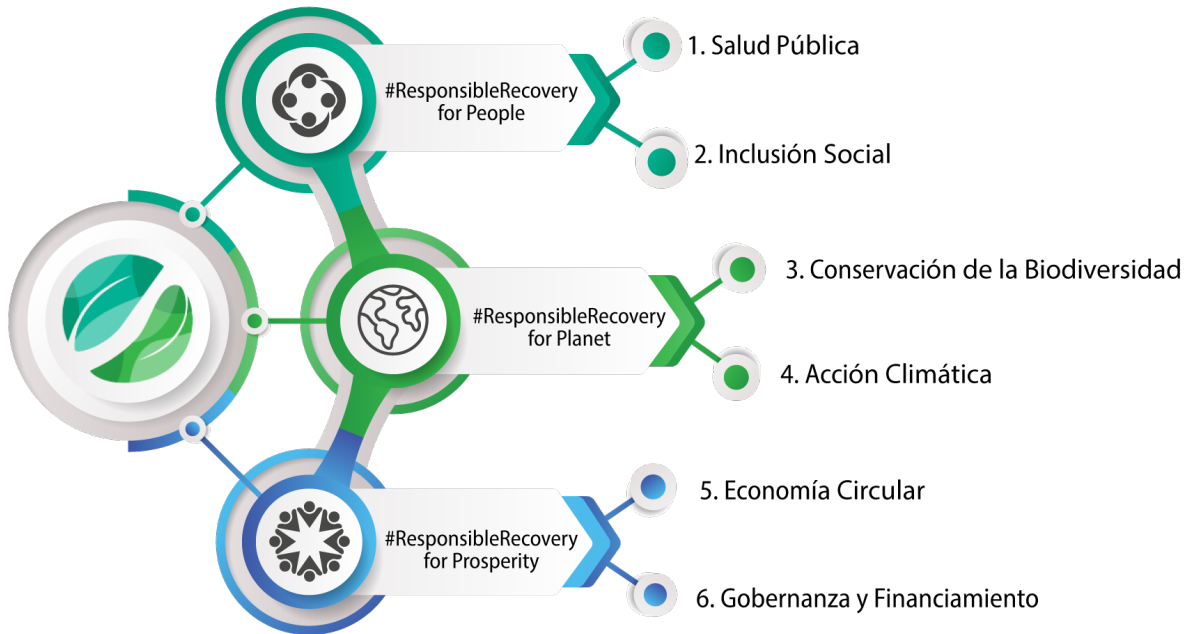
#ResponsibleRecovery for People

1. Salud Pública

2. Inclusión Social

#ResponsibleRecovery for Planet

3. Conservación de la Biodiversidad

4. Acción Climática

#ResponsibleRecovery for Prosperity

5. Economía Circular

6. Gobernanza y Financiamiento